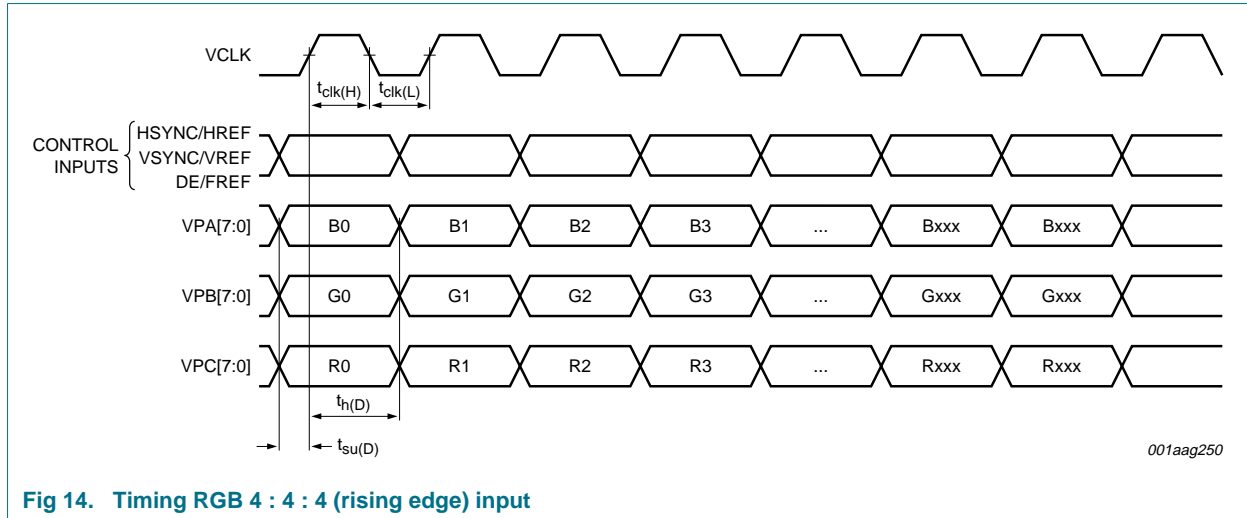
VCLK

$t_{clk(H)}$ $t_{clk(L)}$

CONTROL INPUTS

HSYNC/HREF
VSYNC/VREF
DE/FREF

VPA[7:0] B0 B1 B2 B3 ... Bxxx Bxxx

VPB[7:0] G0 G1 G2 G3 ... Gxxx Gxxx

VPC[7:0] R0 R1 R2 R3 ... Rxxx Rxxx

$t_{h(D)}$

$t_{su(D)}$

001aag250

Fig 14. Timing RGB 4 : 4 : 4 (rising edge) input